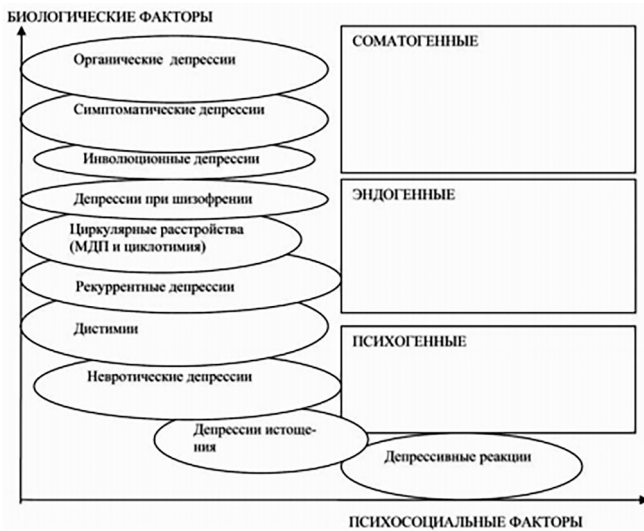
БИОЛОГИЧЕСКИЕ ФАКТОРЫ

Органические депрессии

Симптоматические депрессии

Инволюционные депрессии

Депрессии при шизофрении

Циркулярные расстройства (МДП и циклотимия)

Рекуррентные депрессии

Дистимии

Невротические депрессии

Депрессии истощения

Депрессивные реакции

СОМАТОГЕННЫЕ

ЭНДОГЕННЫЕ

ПСИХОГЕННЫЕ

ПСИХОСОЦИАЛЬНЫЕ ФАКТОРЫ